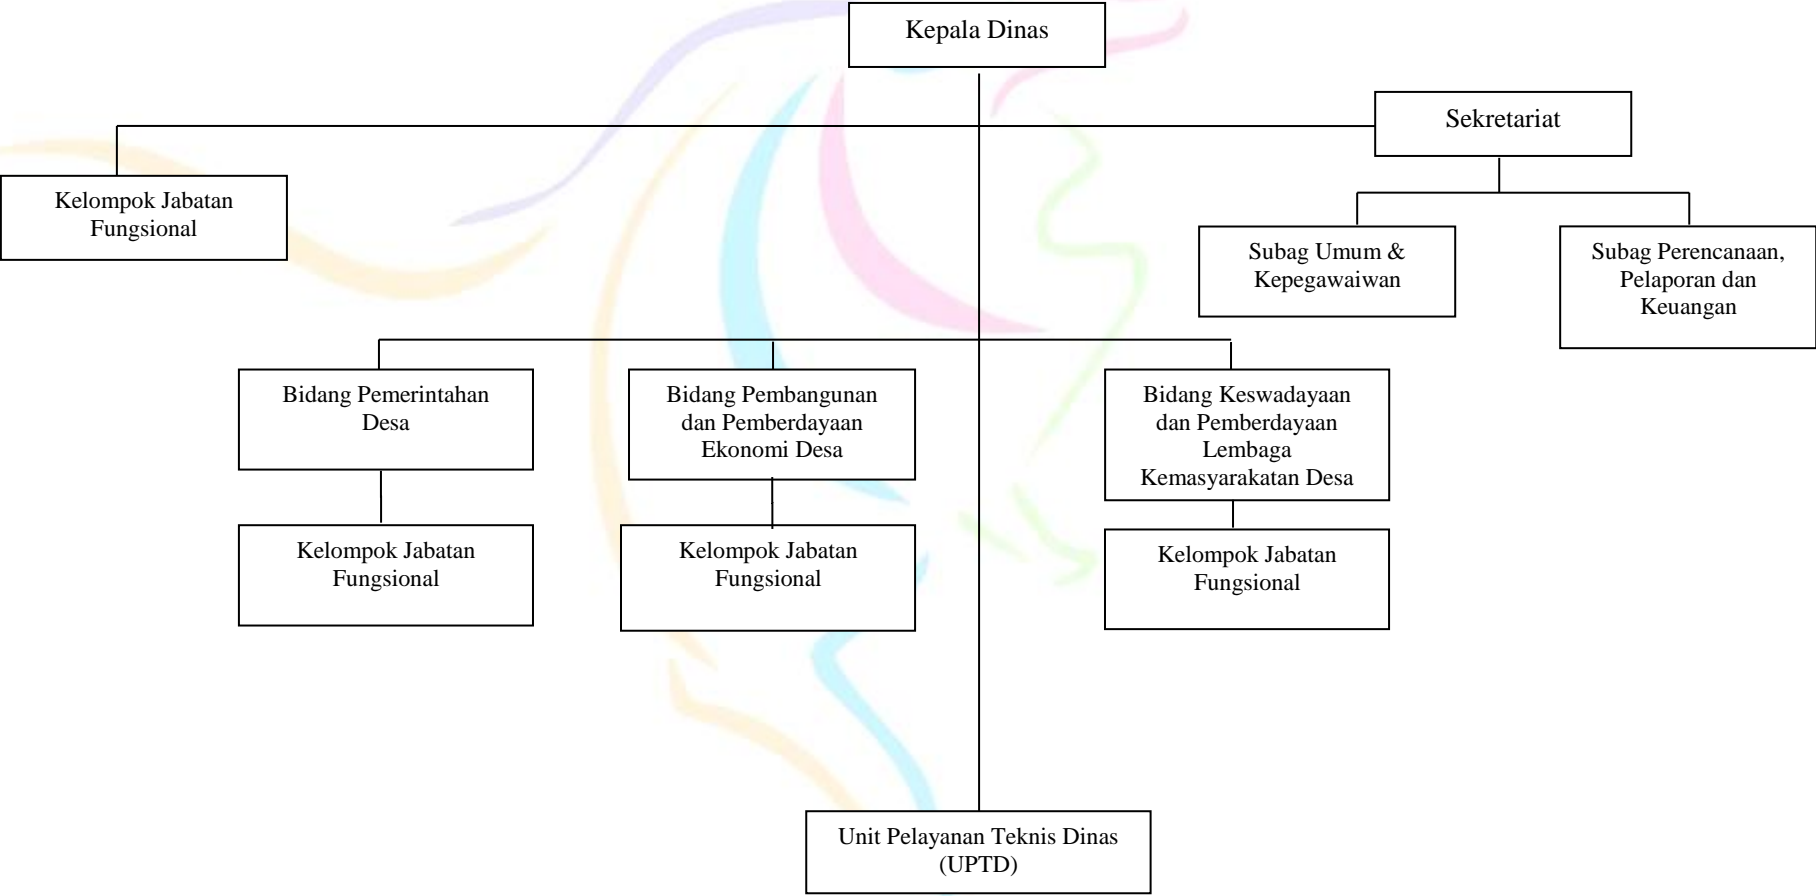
Kepala Dinas

Kelompok Jabatan Fungsional

Sekretariat

Subag Umum & Kepegawaiwan

Subag Perencanaan, Pelaporan dan Keuangan

Bidang Pemerintahan Desa

Bidang Pembangunan dan Pemberdayaan Ekonomi Desa

Bidang Keswadayaan dan Pemberdayaan Lembaga Kemasyarakatan Desa

Kelompok Jabatan Fungsional

Kelompok Jabatan Fungsional

Kelompok Jabatan Fungsional

Unit Pelayanan Teknis Dinas (UPTD)